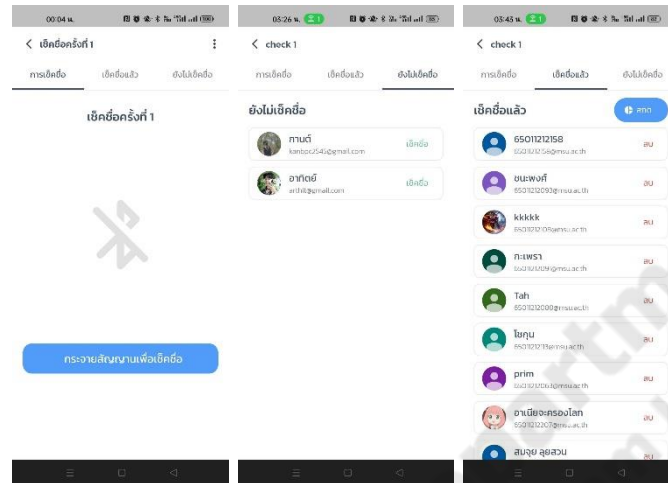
00:04 น.

< เช็คชื่อครั้งที่ 1

การเช็คชื่อ | เช็คชื่อแล้ว | ยังไม่เช็คชื่อ

เช็คชื่อครั้งที่ 1

กระจายสัญญาณเพื่อเช็คชื่อ

03:26 น.

< check 1

การเช็คชื่อ | เช็คชื่อแล้ว | ยังไม่เช็คชื่อ

ยังไม่เช็คชื่อ

กานต์
kanboz2540@gmail.com
เช็คชื่อ

อาทิตย์
arthit@gmail.com
เช็คชื่อ

03:45 น.

< check 1

การเช็คชื่อ | เช็คชื่อแล้ว | ยังไม่เช็คชื่อ

เช็คชื่อแล้ว

สแกน

65011212158
65011212158@msu.ac.th
ลบ

ชนะพงศ์
65011212093@msu.ac.th
ลบ

kkkkk
65011212109@msu.ac.th
ลบ

กะเพรา
65011212129@msu.ac.th
ลบ

Tah
65011212000@msu.ac.th
ลบ

โยกุน
65011212139@msu.ac.th
ลบ

prim
65011212063@msu.ac.th
ลบ

อาเนียจะครองโลก
65011212007@msu.ac.th
ลบ

สมจุย ลุยสวน